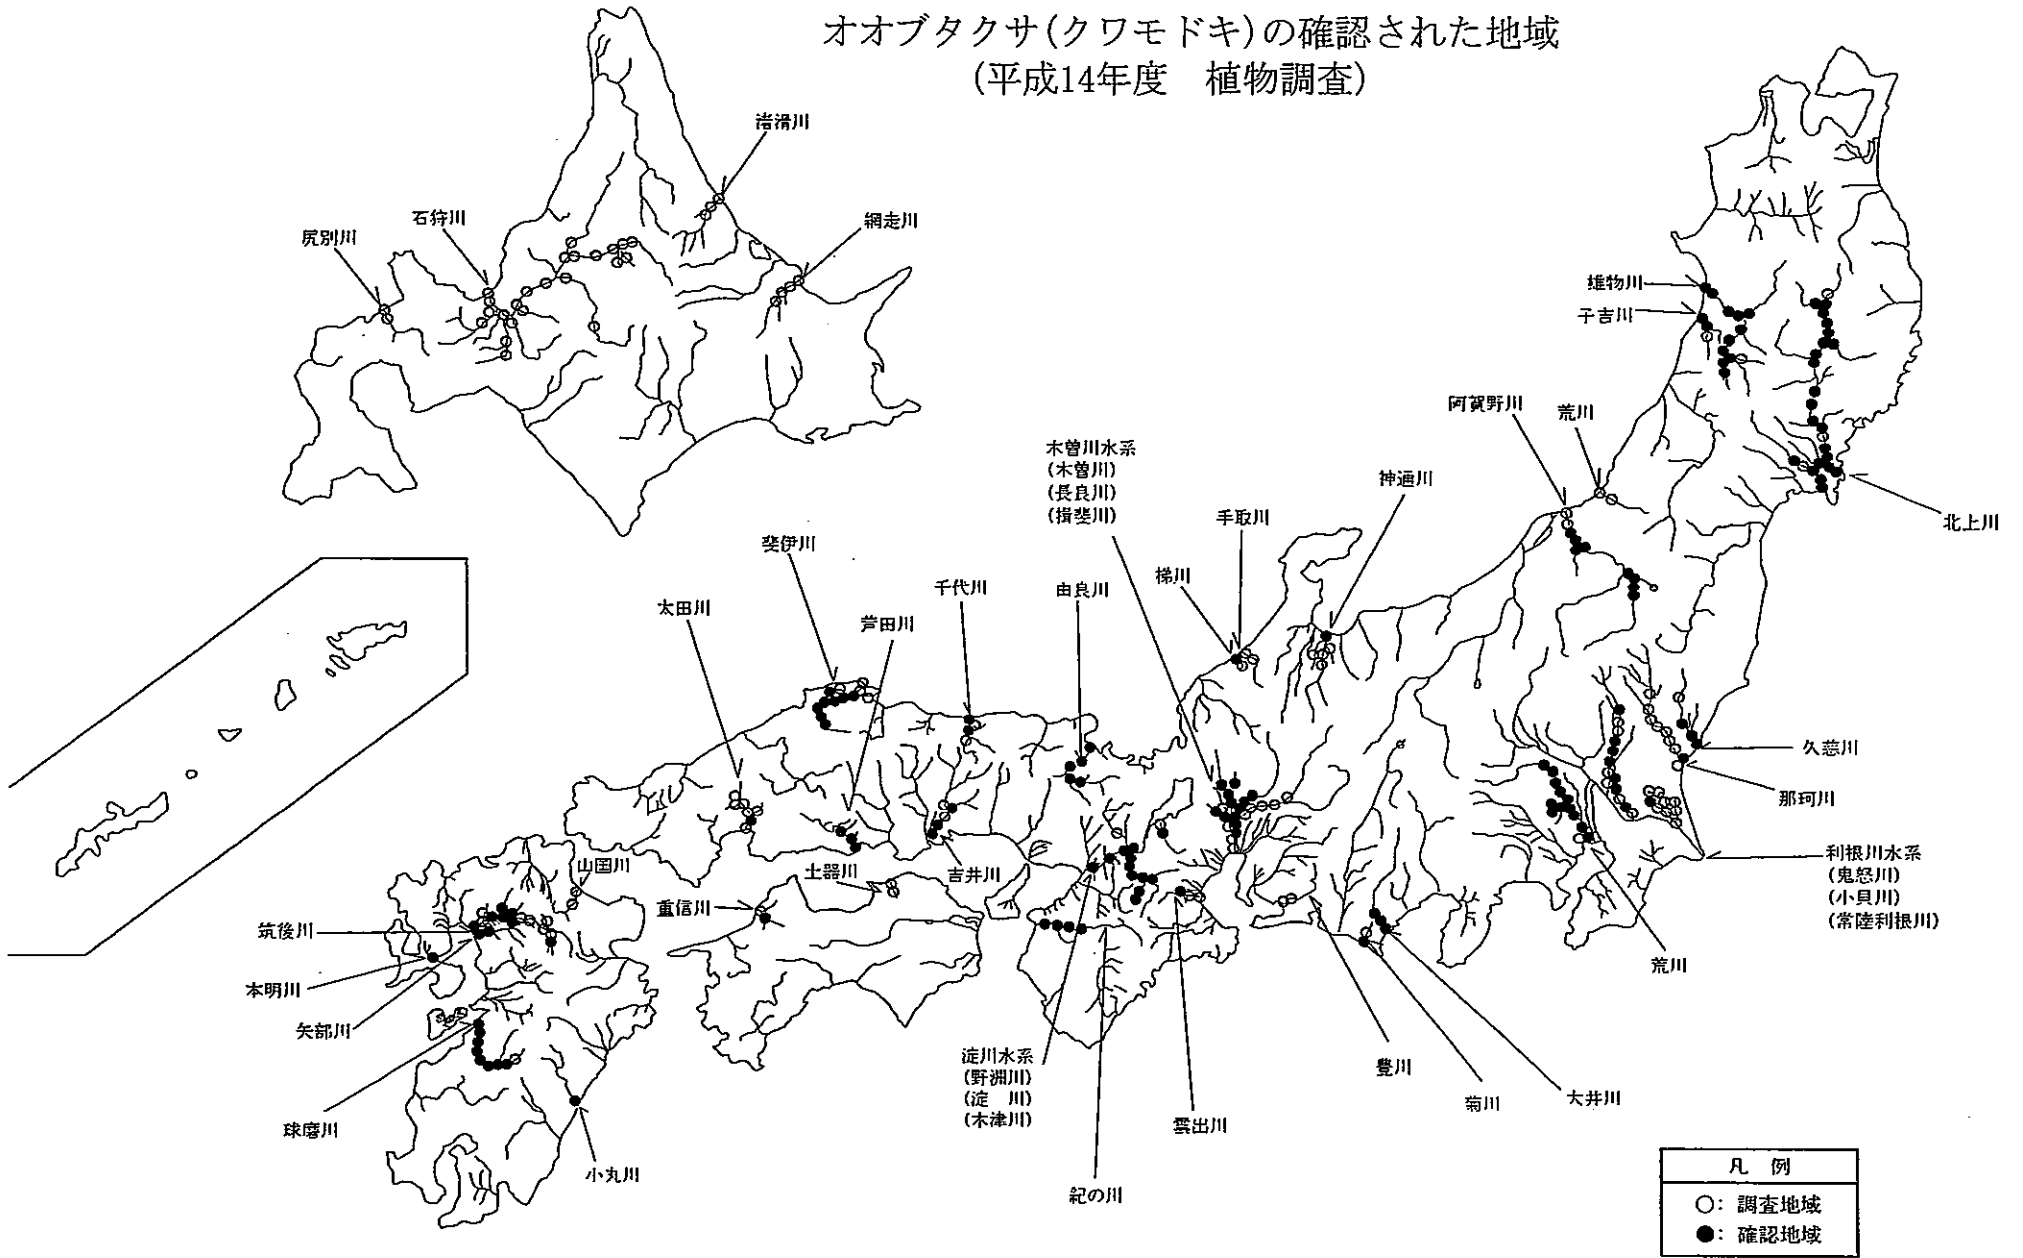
オオブタクサ(クワモドキ)の確認された地域
(平成14年度　植物調査)

渚滑川

石狩川

尻別川

網走川

雄物川

子吉川

阿賀野川

荒川

北上川

木曽川水系
(木曽川)
(長良川)
(揖斐川)

神通川

手取川

梯川

斐伊川

千代川

由良川

太田川

芦田川

久慈川

那珂川

利根川水系
(鬼怒川)
(小貝川)
(常陸利根川)

荒川

山国川

重信川

土器川

吉井川

筑後川

本明川

矢部川

球磨川

小丸川

淀川水系
(野洲川)
(淀　川)
(木津川)

紀の川

雲出川

豊川

菊川

大井川

| 凡　例 |
|---|
| ○: 調査地域 |
| ●: 確認地域 |